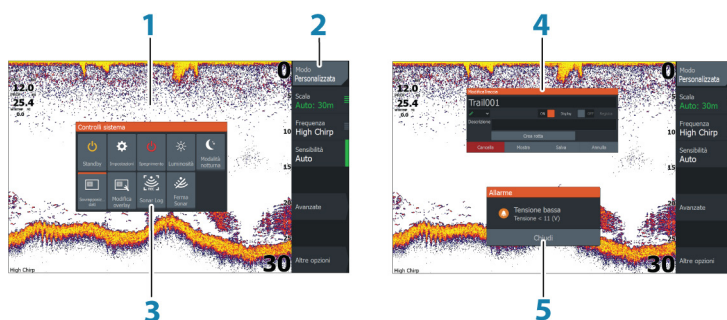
1

2

12.0
25.4
0.0

0

10

15

30

High Chirp

Controlli sistema

Standby

Impostazioni

Spegnimento

Luminosità

Modalità notturna

Sovrapposizioni dati

Modifica overlay

Sonar Log

Ferma Sonar

Modo
Personalizzata

Scala
Auto: 30m

Frequenza
High Chirp

Sensibilità
Auto

Avanzate

Altre opzioni

3

4

12.0
25.4
0.0

0

10

15

30

High Chirp

Modifica traccia

Trail001

Descrizione

Crea rotta

Cancella

Mostra

Salva

Annulla

Allarme

Tensione bassa
Tensione < 11 (V)

Chiudi

Modo
Personalizzata

Scala
Auto: 30m

Frequenza
High Chirp

Sensibilità
Auto

Avanzate

Altre opzioni

5